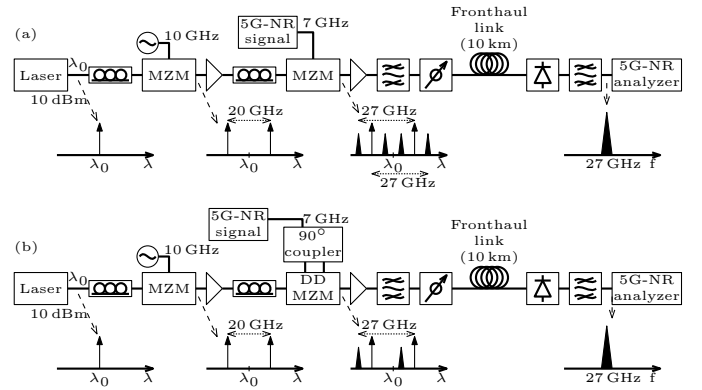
(a)

Laser
$\lambda_0$
10 dBm
10 GHz
MZM
5G-NR signal
7 GHz
MZM
Fronthaul link (10 km)
5G-NR analyzer
$\lambda_0$
$\lambda$
20 GHz
$\lambda_0$
$\lambda$
27 GHz
$\lambda_0$
$\lambda$
27 GHz
27 GHz
f

(b)

Laser
$\lambda_0$
10 dBm
10 GHz
MZM
5G-NR signal
7 GHz
90° coupler
DD MZM
Fronthaul link (10 km)
5G-NR analyzer
$\lambda_0$
$\lambda$
20 GHz
$\lambda_0$
$\lambda$
27 GHz
$\lambda_0$
$\lambda$
27 GHz
f